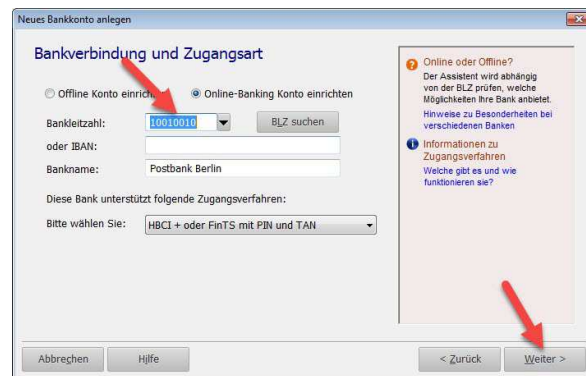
Neues Bankkonto anlegen

Bankverbindung und Zugangsart

Offline Konto einrich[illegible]

Online-Banking Konto einrichten

Bankleitzahl: 10010010

BLZ suchen

oder IBAN:

Bankname: Postbank Berlin

Diese Bank unterstützt folgende Zugangsverfahren:

Bitte wählen Sie: HBCI + oder FinTS mit PIN und TAN

Online oder Offline?

Der Assistent wird abhängig von der BLZ prüfen, welche Möglichkeiten Ihre Bank anbietet.

Hinweise zu Besonderheiten bei verschiedenen Banken

Informationen zu Zugangsverfahren

Welche gibt es und wie funktionieren sie?

Abbrechen

Hilfe

< Zurück

Weiter >